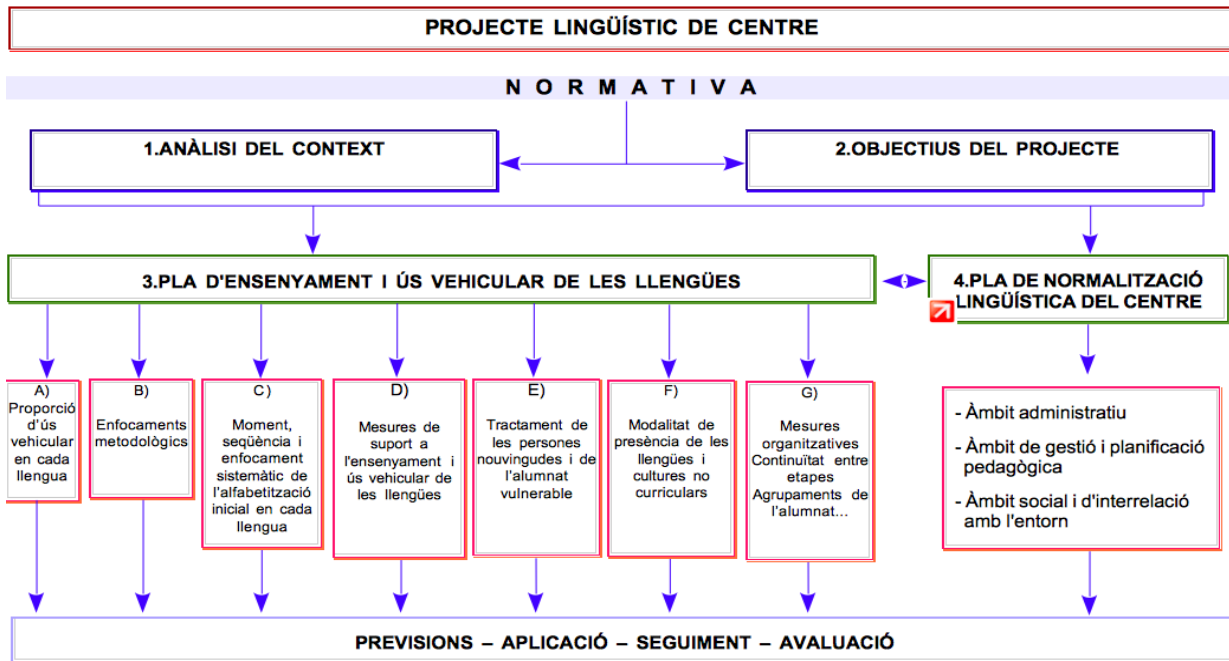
PROJECTE LINGÜÍSTIC DE CENTRE

N O R M A T I V A

1.ANÀLISI DEL CONTEXT

2.OBJECTIUS DEL PROJECTE

3.PLA D'ENSENYAMENT I ÚS VEHICULAR DE LES LLENGÜES

4.PLA DE NORMALITZACIÓ LINGÜÍSTICA DEL CENTRE

A) Proporció d'ús vehicular en cada llengua

B) Enfocaments metodològics

C) Moment, seqüència i enfocament sistemàtic de l'alfabetització inicial en cada llengua

D) Mesures de suport a l'ensenyament i ús vehicular de les llengües

E) Tractament de les persones nouvingudes i de l'alumnat vulnerable

F) Modalitat de presència de les llengües i cultures no curriculars

G) Mesures organitzatives Continuïtat entre etapes Agrupaments de l'alumnat...

- Àmbit administratiu
- Àmbit de gestió i planificació pedagògica
- Àmbit social i d'interrelació amb l'entorn

PREVISIONS – APLICACIÓ – SEGUIMENT – AVALUACIÓ